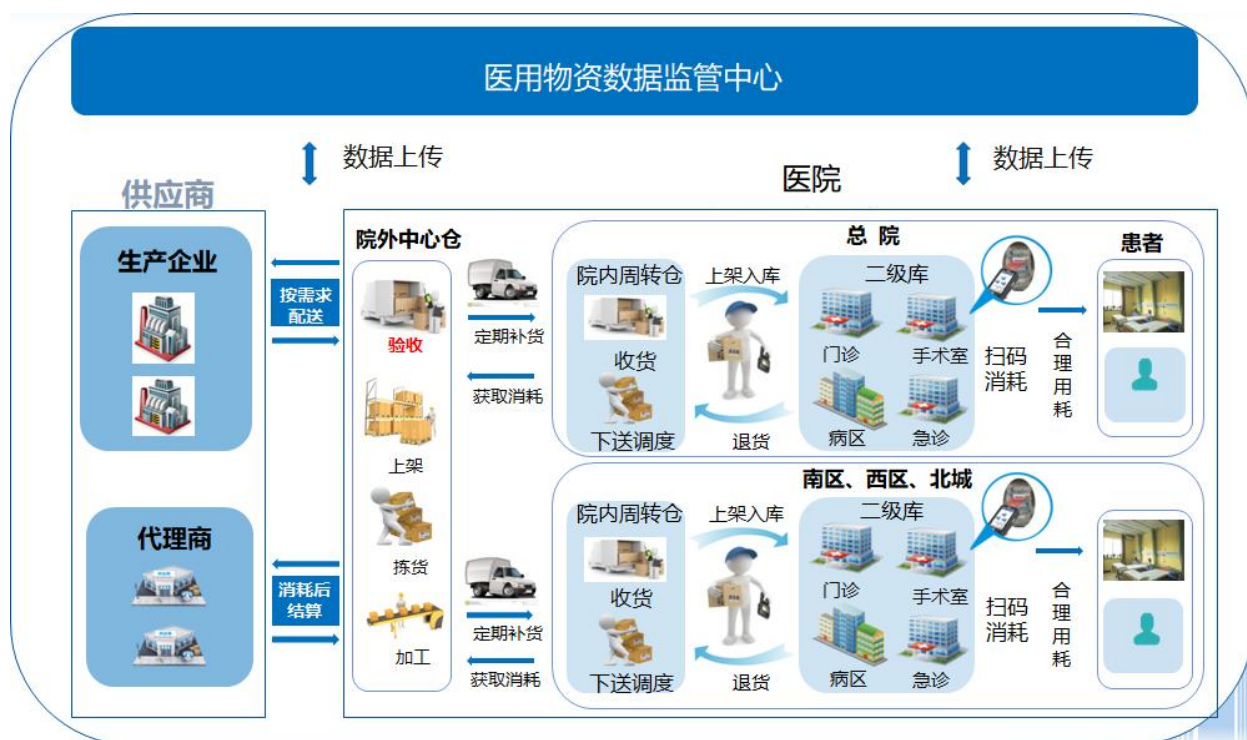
医用物资数据监管中心

数据上传

数据上传

供应商

医院

生产企业

按需求配送

代理商

消耗后结算

院外中心仓

验收

上架

拣货

加工

定期补货

获取消耗

定期补货

获取消耗

总 院

院内周转仓

收货

下送调度

上架入库

退货

二级库

门诊

手术室

病区

急诊

扫码消耗

合理用耗

患者

南区、西区、北城

院内周转仓

收货

下送调度

上架入库

退货

二级库

门诊

手术室

病区

急诊

扫码消耗

合理用耗